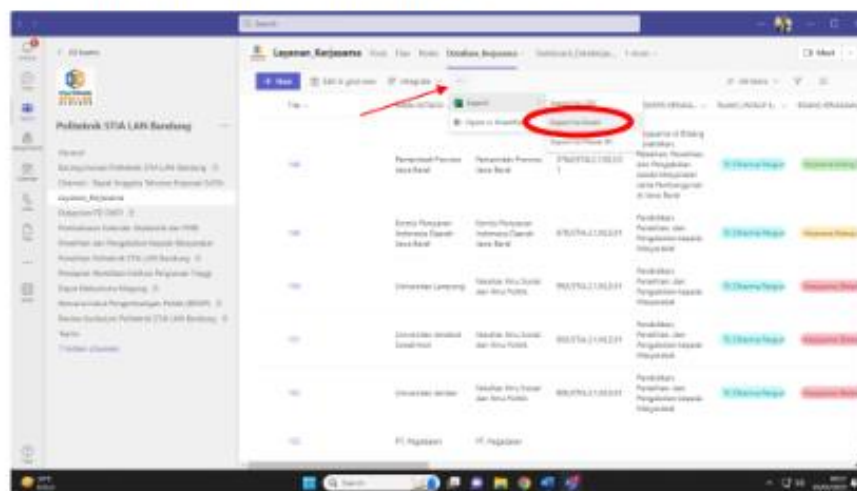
Search

All teams

Politeknik STIA LAN Bandung

General

Layanan_Kerjasama

Layanan_Kerjasama Posts Files Notes Database_Kerjasama

+ New Edit in grid view Integrate

Export

Open in SharePoint

Export to Excel

Title

Pemerintah Provinsi Jawa Barat

Komisi Penyiaran Indonesia Daerah Jawa Barat

Universitas Lampung

Fakultas Ilmu Sosial dan Ilmu Politik

Universitas Jendral Soedirman

Universitas Jember

PT. Pegadaian

Pendidikan, Pelatihan, dan Pengabdian kepada Masyarakat

Meet